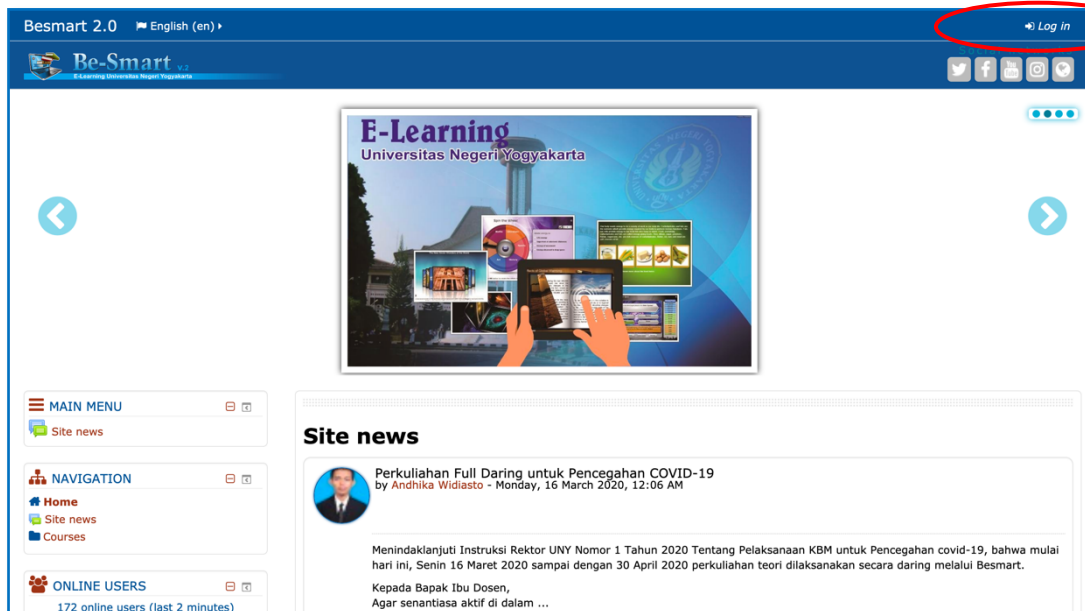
Besmart 2.0 English (en)

Log in

Be-Smart v.2
E-Learning Universitas Negeri Yogyakarta

Social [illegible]

E-Learning
Universitas Negeri Yogyakarta

MAIN MENU
Site news

NAVIGATION
Home
Site news
Courses

ONLINE USERS
172 online users (last 2 minutes)

Site news

Perkuliahan Full Daring untuk Pencegahan COVID-19
by Andhika Widiasto - Monday, 16 March 2020, 12:06 AM

Menindaklanjuti Instruksi Rektor UNY Nomor 1 Tahun 2020 Tentang Pelaksanaan KBM untuk Pencegahan covid-19, bahwa mulai hari ini, Senin 16 Maret 2020 sampai dengan 30 April 2020 perkuliahan teori dilaksanakan secara daring melalui Besmart.

Kepada Bapak Ibu Dosen,
Agar senantiasa aktif di dalam ...